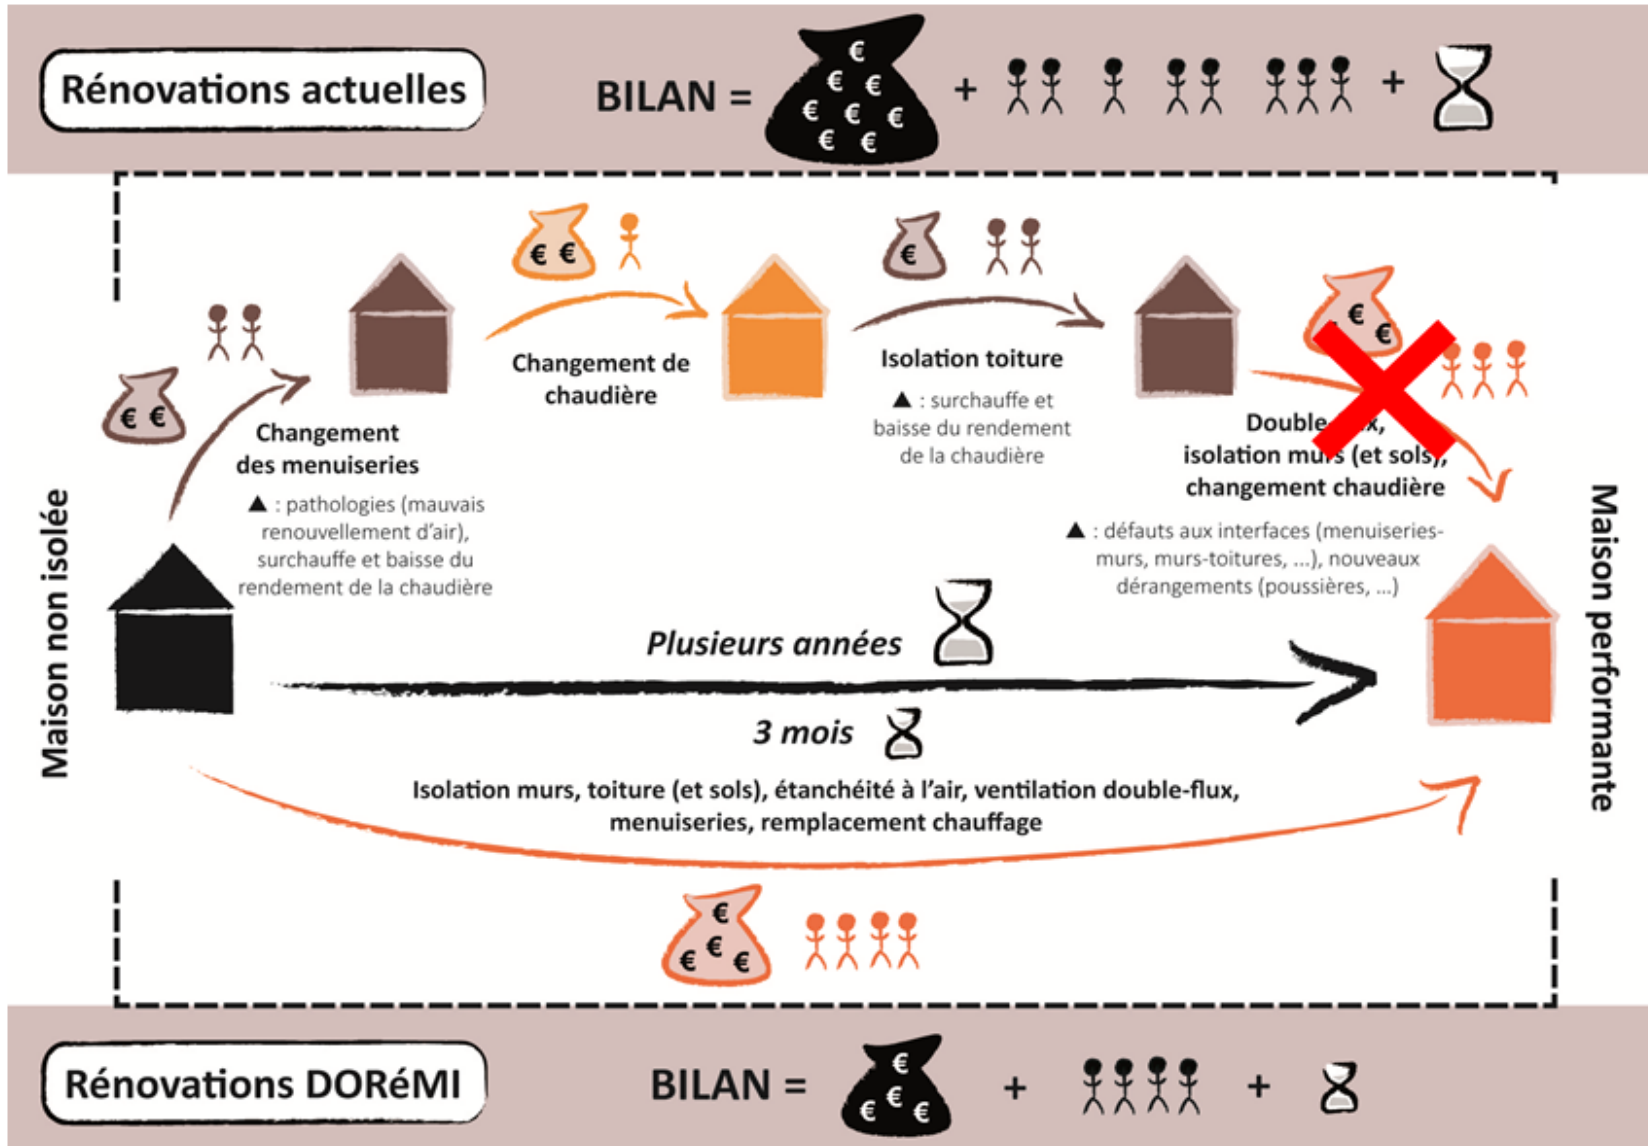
Rénovations actuelles

BILAN = € € € € € € € + +

€ €

Changement des menuiseries

▲ : pathologies (mauvais renouvellement d'air), surchauffe et baisse du rendement de la chaudière

€ €

Changement de chaudière

€

Isolation toiture

▲ : surchauffe et baisse du rendement de la chaudière

€ €

Double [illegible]x, isolation mu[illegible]s (et sols), changement chaudière

▲ : défauts aux interfaces (menuiseries-murs, murs-toitures, ...), nouveaux dérangements (poussières, ...)

Maison non isolée

Maison performante

Plusieurs années

3 mois

Isolation murs, toiture (et sols), étanchéité à l'air, ventilation double-flux, menuiseries, remplacement chauffage

€ € € €

Rénovations DORéMI

BILAN = € € € € + +